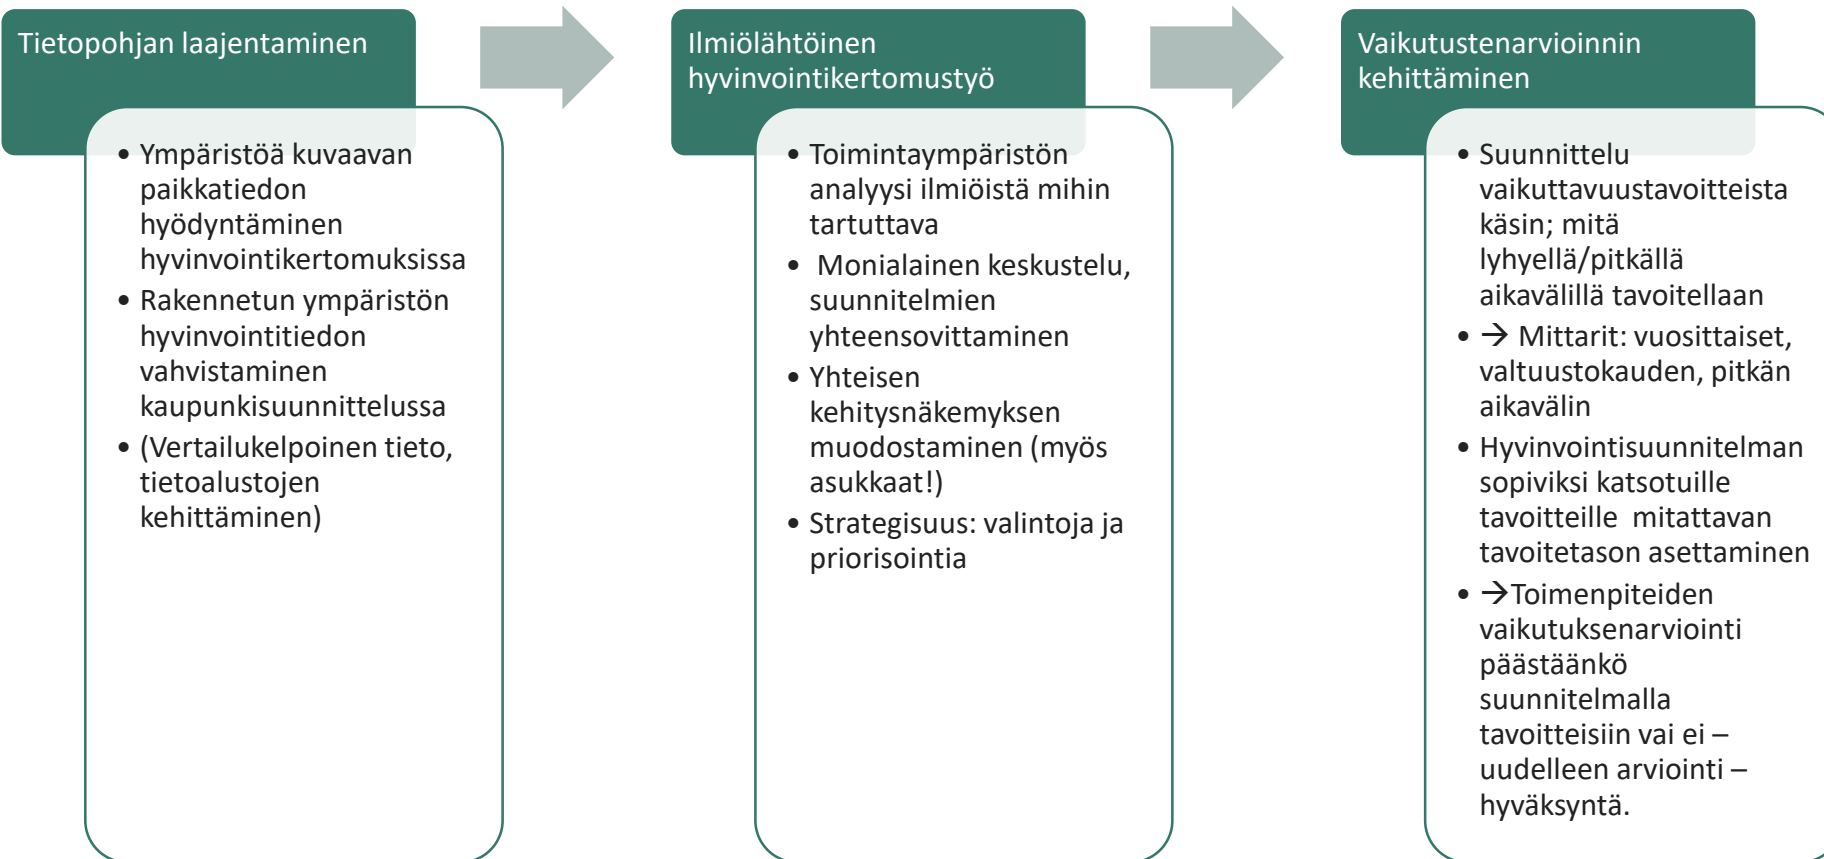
Tietopohjan laajentaminen

- Ympäristöä kuvaavan paikkatiedon hyödyntäminen hyvinvointikertomuksissa
- Rakennetun ympäristön hyvinvointitiedon vahvistaminen kaupunkisuunnittelussa
- (Vertailukelpoinen tieto, tietoalustojen kehittäminen)

Ilmiölähtöinen hyvinvointikertomustyö

- Toimintaympäristön analyysi ilmiöistä mihin tartuttava
- Monialainen keskustelu, suunnitelmien yhteensovittaminen
- Yhteisen kehitysnäkemyksen muodostaminen (myös asukkaat!)
- Strategisuus: valintoja ja priorisointia

Vaikutustenarvioinnin kehittäminen

- Suunnittelu vaikuttavuustavoitteista käsin; mitä lyhyellä/pitkällä aikavälillä tavoitellaan
- → Mittarit: vuosittaiset, valtuustokauden, pitkän aikavälin
- Hyvinvointisuunnitelman sopiviksi katsotuille tavoitteille mitattavan tavoitetason asettaminen
- →Toimenpiteiden vaikutuksenarviointi päästäänkö suunnitelmalla tavoitteisiin vai ei – uudelleen arviointi – hyväksyntä.